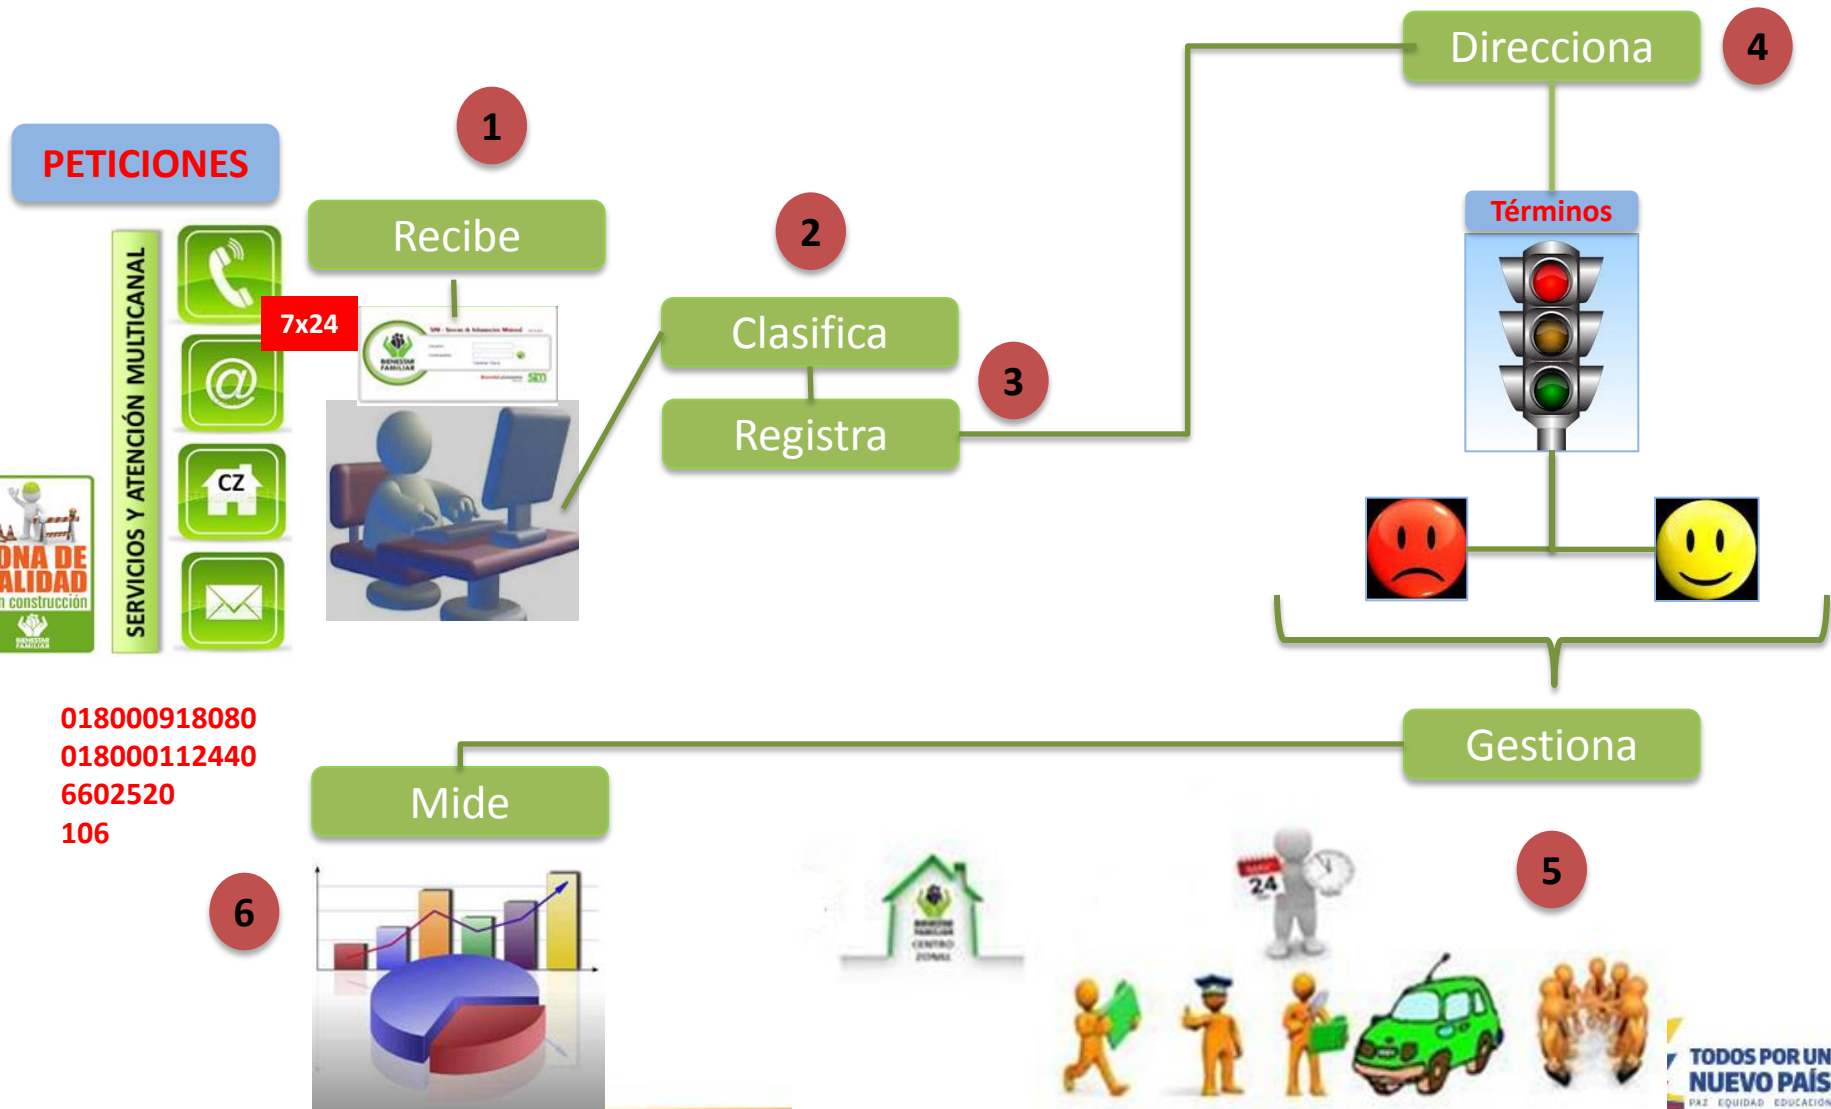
PETICIONES

1

Recibe

2

Clasifica

Registra

3

Direcciona

4

Términos

SERVICIOS Y ATENCIÓN MULTICANAL

7x24

CZ

ONA DE
ALIDAD
n construcción

018000918080
018000112440
6602520
106

Gestiona

Mide

6

5

24

TODOS POR UN
NUEVO PAÍS
PAZ EQUIDAD EDUCACIÓN